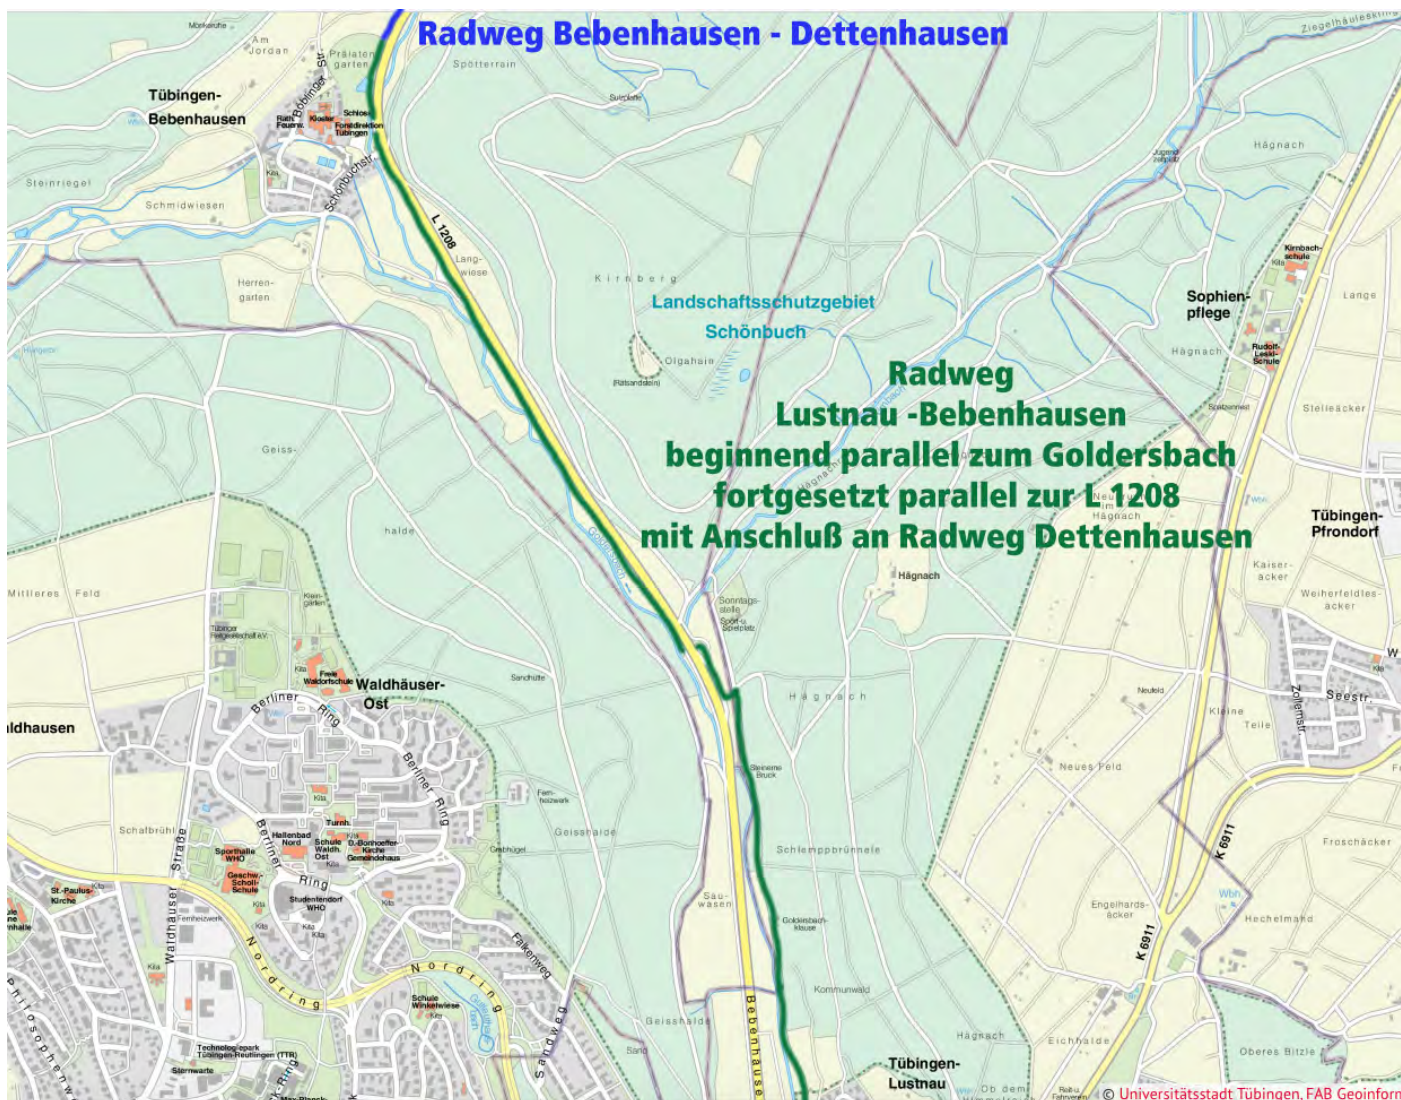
Radweg Bebenhausen - Dettenhausen

Radweg
Lustnau -Bebenhausen
beginnend parallel zum Goldersbach
fortgesetzt parallel zur L 1208
mit Anschluß an Radweg Dettenhausen

Tübingen-
Bebenhausen

Am Jordan
Prälatengarten
Spötterrain
Böblinger Str.
Schloss
Kloster
Forstdirektion Tübingen
Schönbuchstr.
Steinriegel
Schmidwiesen
Herrengarten
L 1208
Langwiese
Kirnberg
Landschaftsschutzgebiet
Schönbuch
Olgahain
Hägnach
Sophienpflege
Lange
Stelleäcker
Geisshalde
Mittleres Feld
Tübingen-
Pfrondorf
Kaiseräcker
Weiherfeldesäcker
Hägnach
Sonntagsstelle
Waldhäuser-
Ost
Berliner Ring
ldhausen
Neufeld
Kleine Teile
Seestr.
Neues Feld
Schlemppbrünnele
Schafbrühl
Waldhäuser Straße
Nordring
Falkenweg
Sandweg
Geisshalde
Sauwasen
Bebenhausen
Kommunwald
Engelhardsäcker
K 6911
Froschäcker
Hechelmahd
Eichhalde
Oberes Bitzle
Tübingen-
Lustnau
Ob dem
© Universitätsstadt Tübingen, FAB Geoinforn